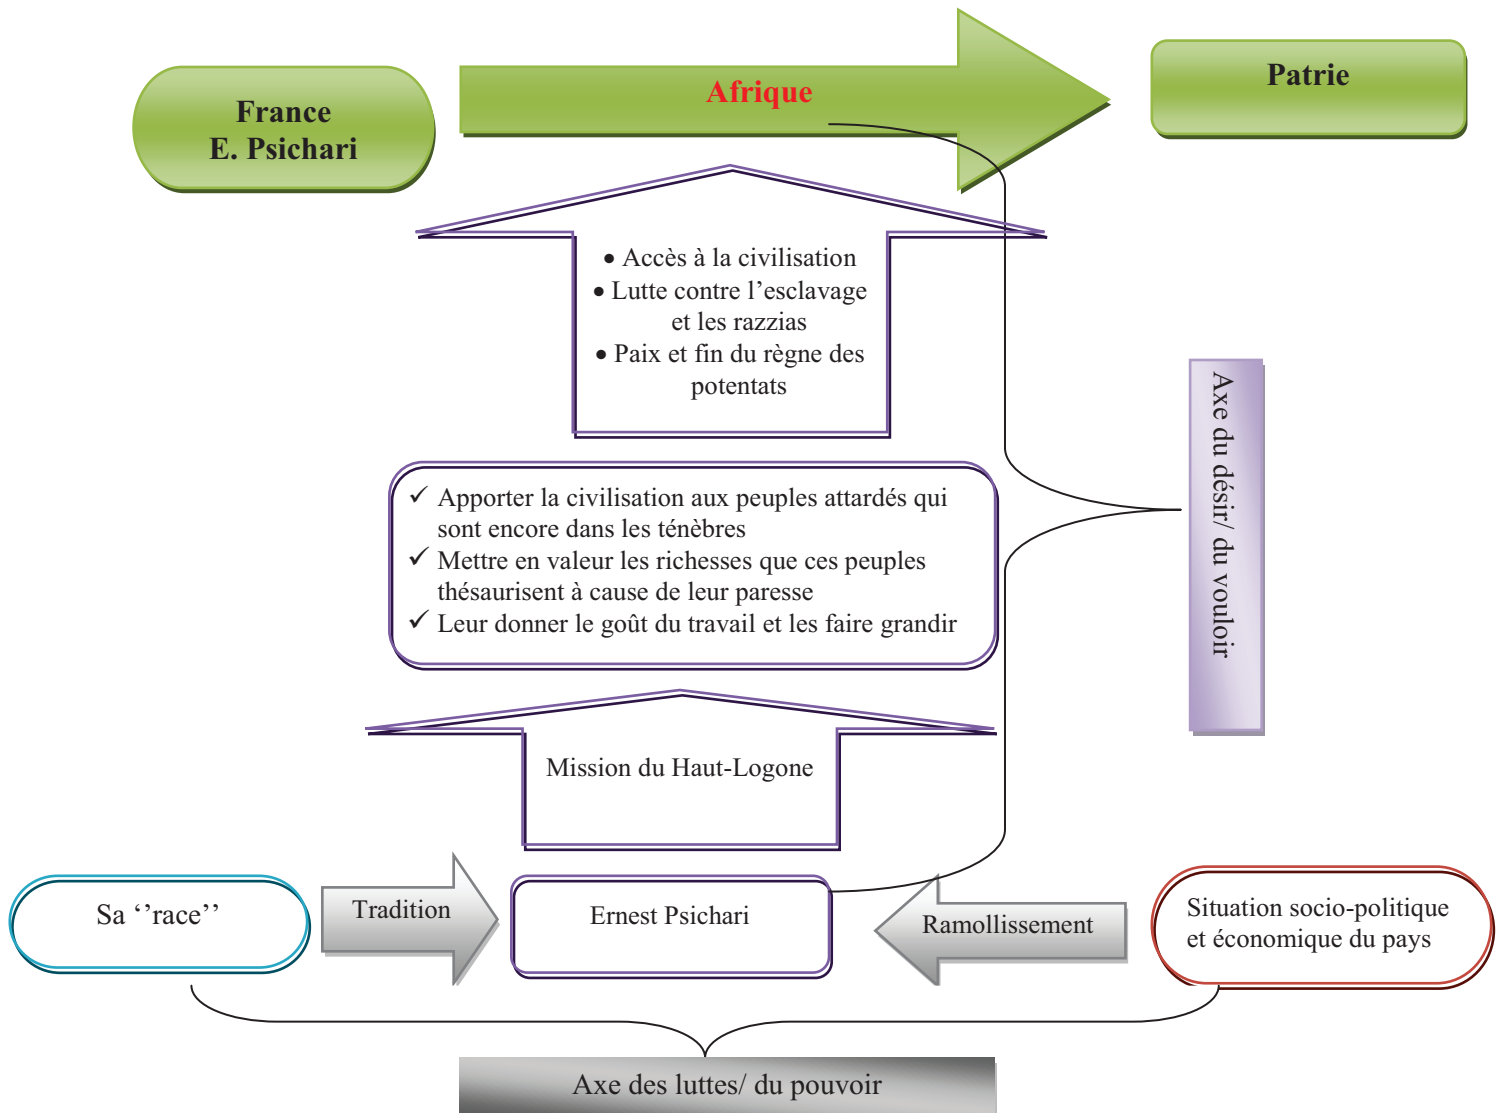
France
E. Psichari

Afrique

Patrie

• Accès à la civilisation
• Lutte contre l’esclavage et les razzias
• Paix et fin du règne des potentats

Axe du désir/ du vouloir

✓ Apporter la civilisation aux peuples attardés qui sont encore dans les ténèbres
✓ Mettre en valeur les richesses que ces peuples thésaurisent à cause de leur paresse
✓ Leur donner le goût du travail et les faire grandir

Mission du Haut-Logone

Sa ‘’race’’

Tradition

Ernest Psichari

Ramollissement

Situation socio-politique et économique du pays

Axe des luttes/ du pouvoir